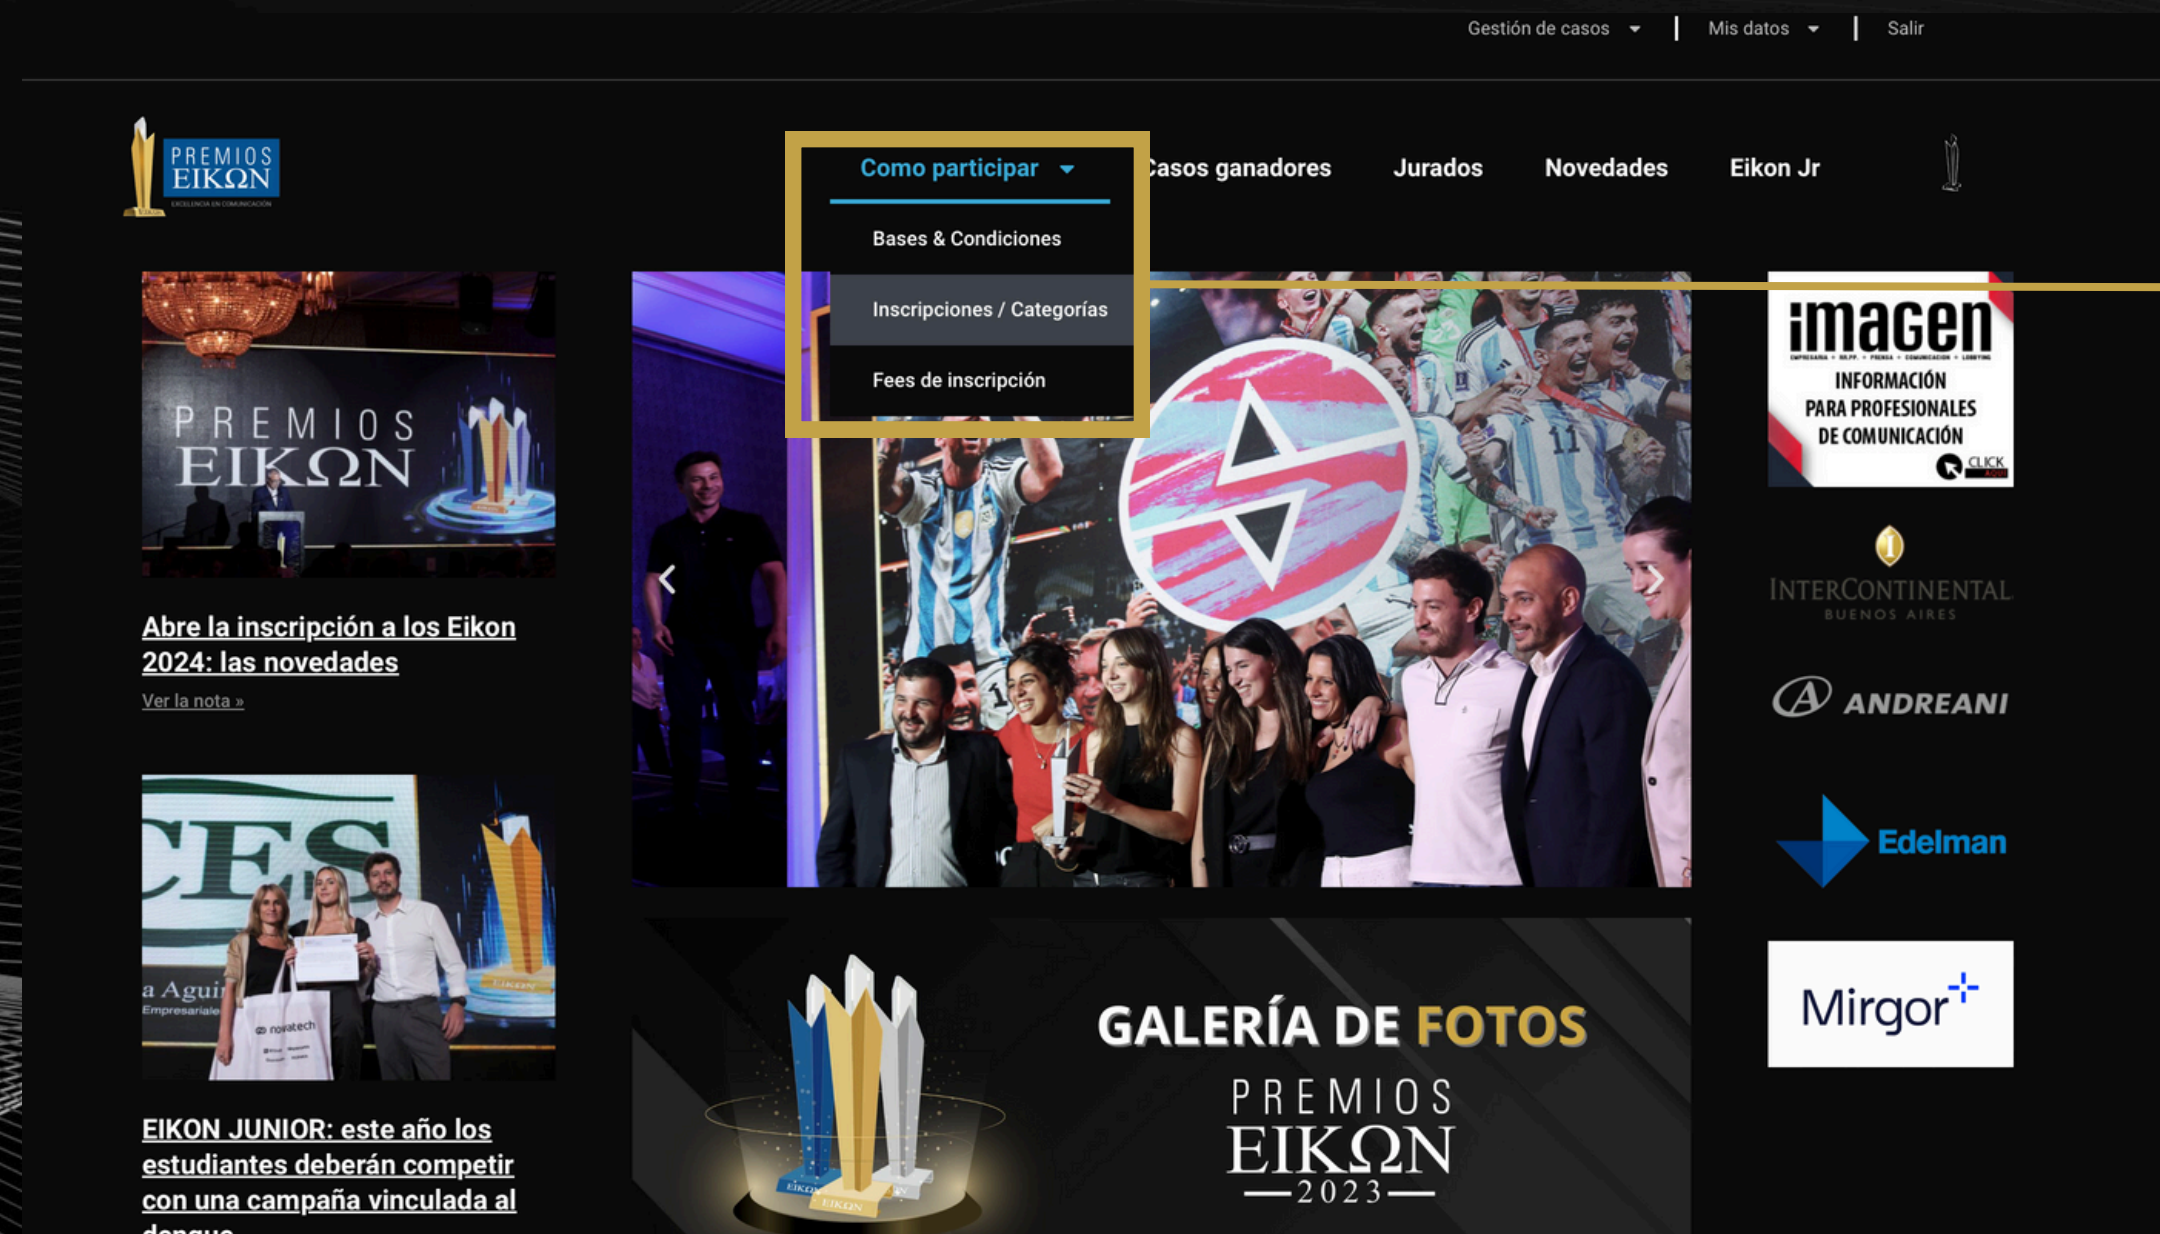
Gestión de casos | Mis datos | Salir

PREMIOS EIKΩN
EXCELENCIA EN COMUNICACIÓN

Como participar
Bases & Condiciones
Inscripciones / Categorías
Fees de inscripción

Casos ganadores
Jurados
Novedades
Eikon Jr

PREMIOS EIKΩN

Abre la inscripción a los Eikon 2024: las novedades
Ver la nota »

novatech

EIKON JUNIOR: este año los estudiantes deberán competir con una campaña vinculada al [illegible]

imagen
INFORMACIÓN PARA PROFESIONALES DE COMUNICACIÓN
CLICK

INTERCONTINENTAL
BUENOS AIRES

ANDREANI

Edelman

Mirgor

GALERÍA DE FOTOS
PREMIOS
EIKΩN
2023